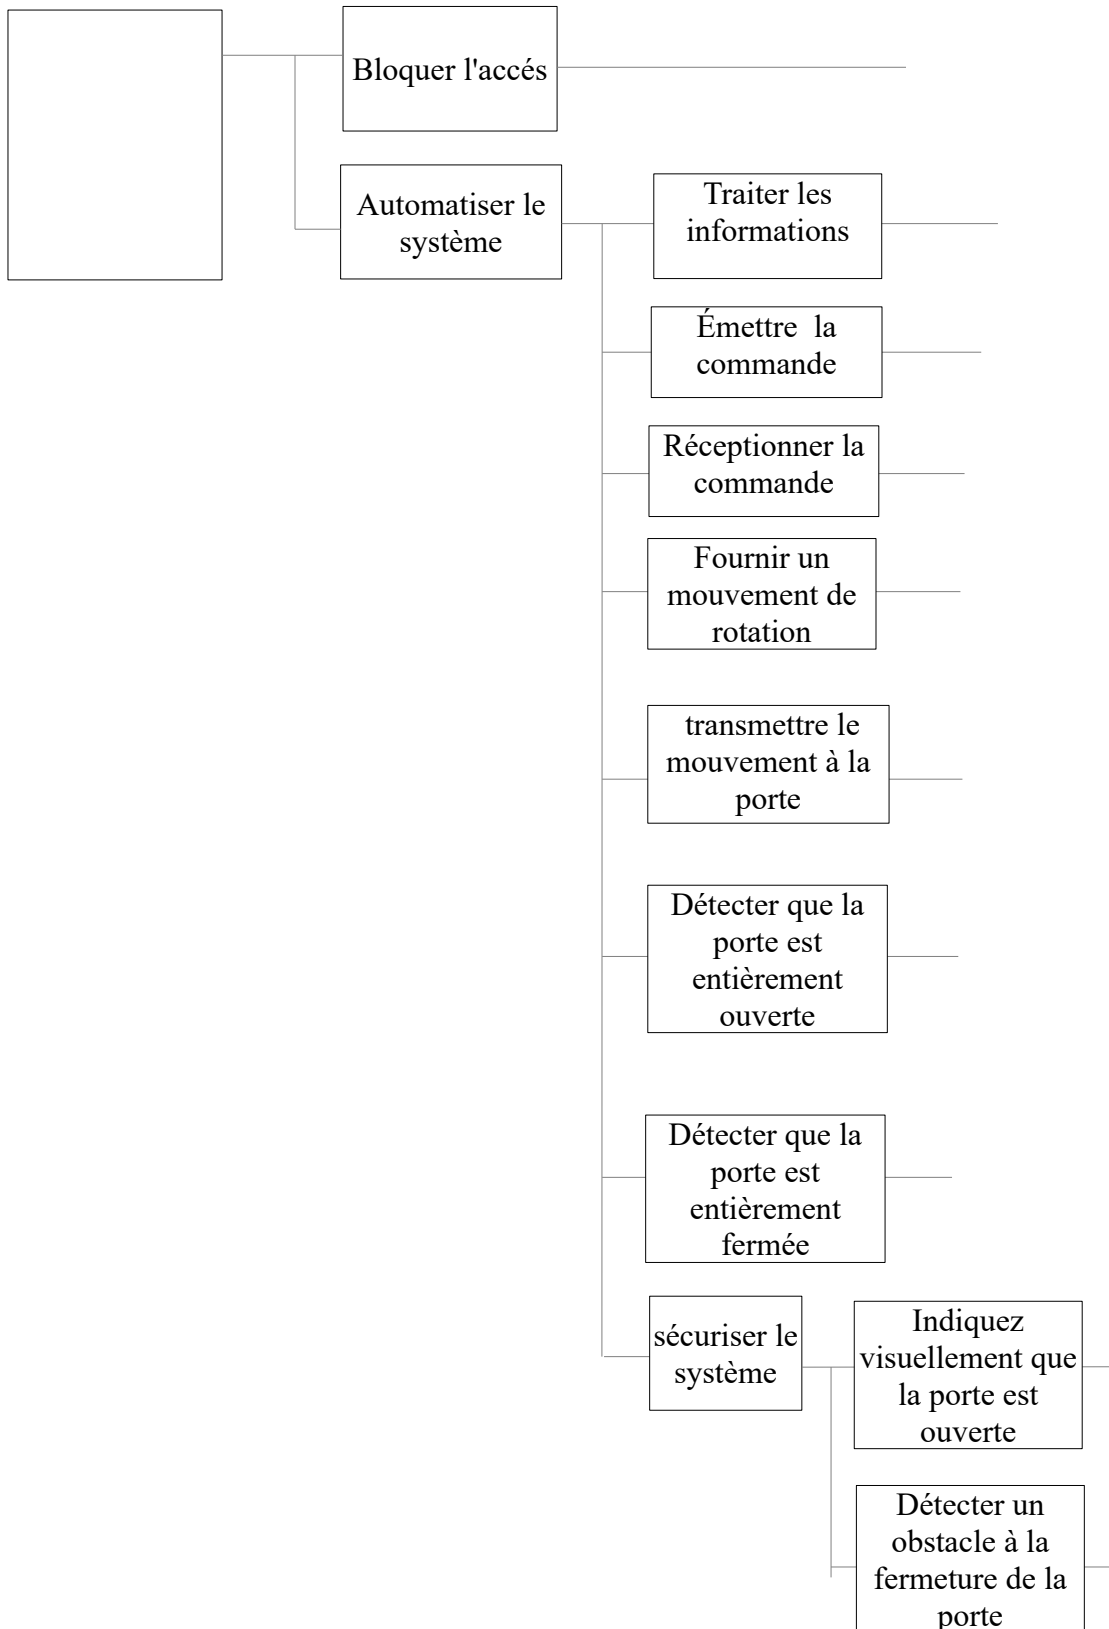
Bloquer l'accés

Automatiser le système

Traiter les informations

Émettre la commande

Réceptionner la commande

Fournir un mouvement de rotation

transmettre le mouvement à la porte

Détecter que la porte est entièrement ouverte

Détecter que la porte est entièrement fermée

sécuriser le système

Indiquez visuellement que la porte est ouverte

Détecter un obstacle à la fermeture de la porte